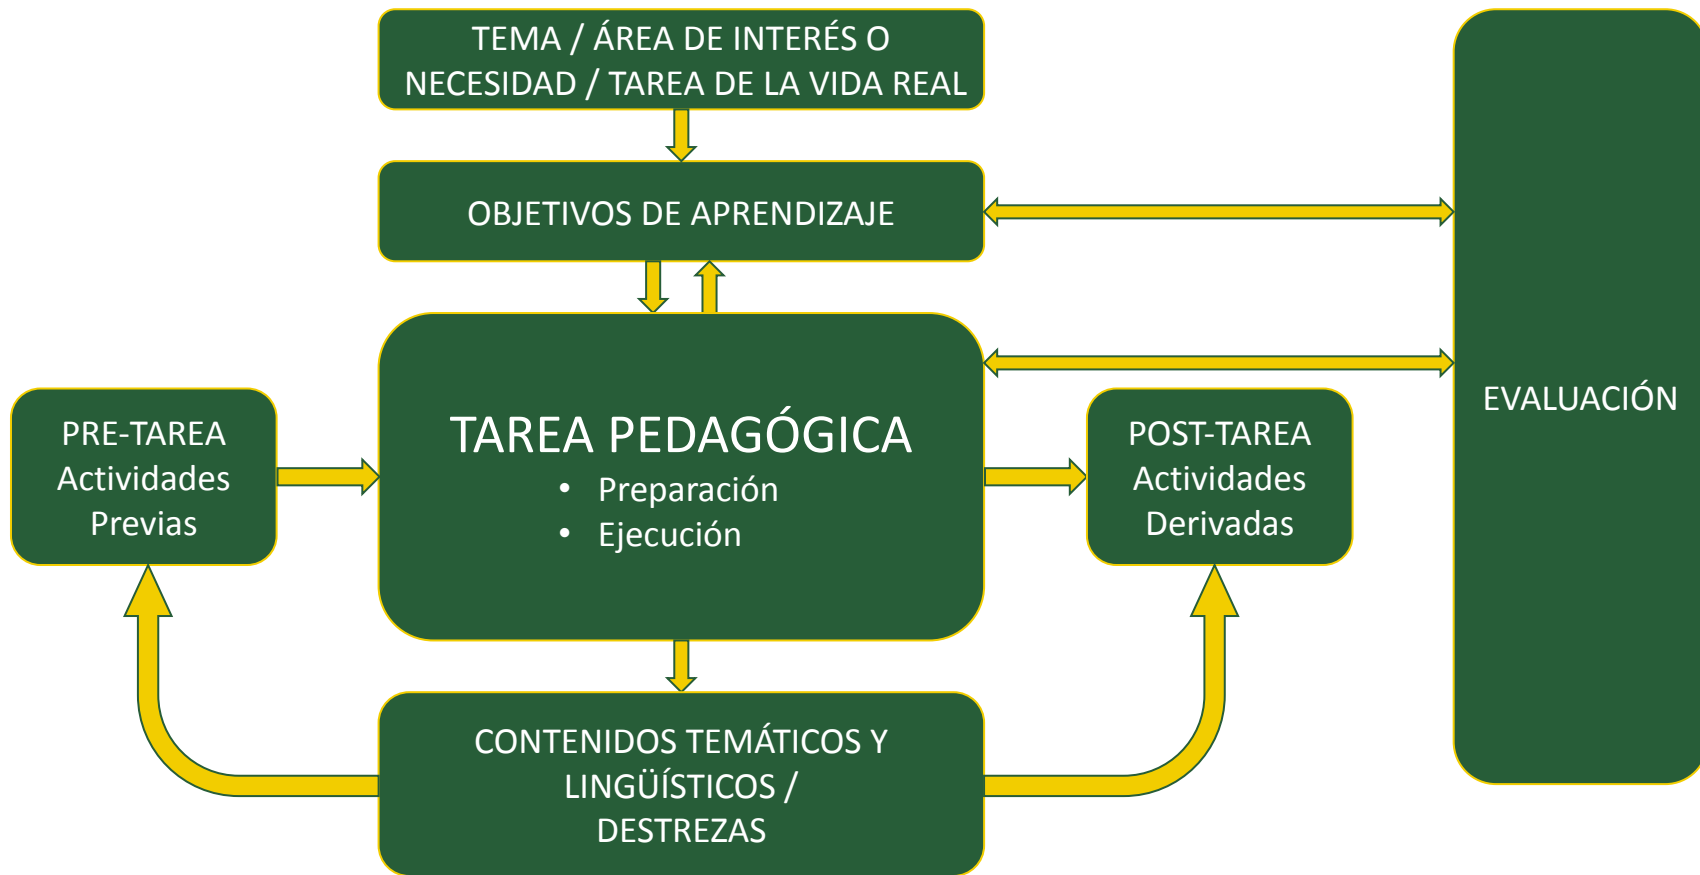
TEMA / ÁREA DE INTERÉS O NECESIDAD / TAREA DE LA VIDA REAL

OBJETIVOS DE APRENDIZAJE

EVALUACIÓN

PRE-TAREA
Actividades
Previas

TAREA PEDAGÓGICA
• Preparación
• Ejecución

POST-TAREA
Actividades
Derivadas

CONTENIDOS TEMÁTICOS Y LINGÜÍSTICOS / DESTREZAS